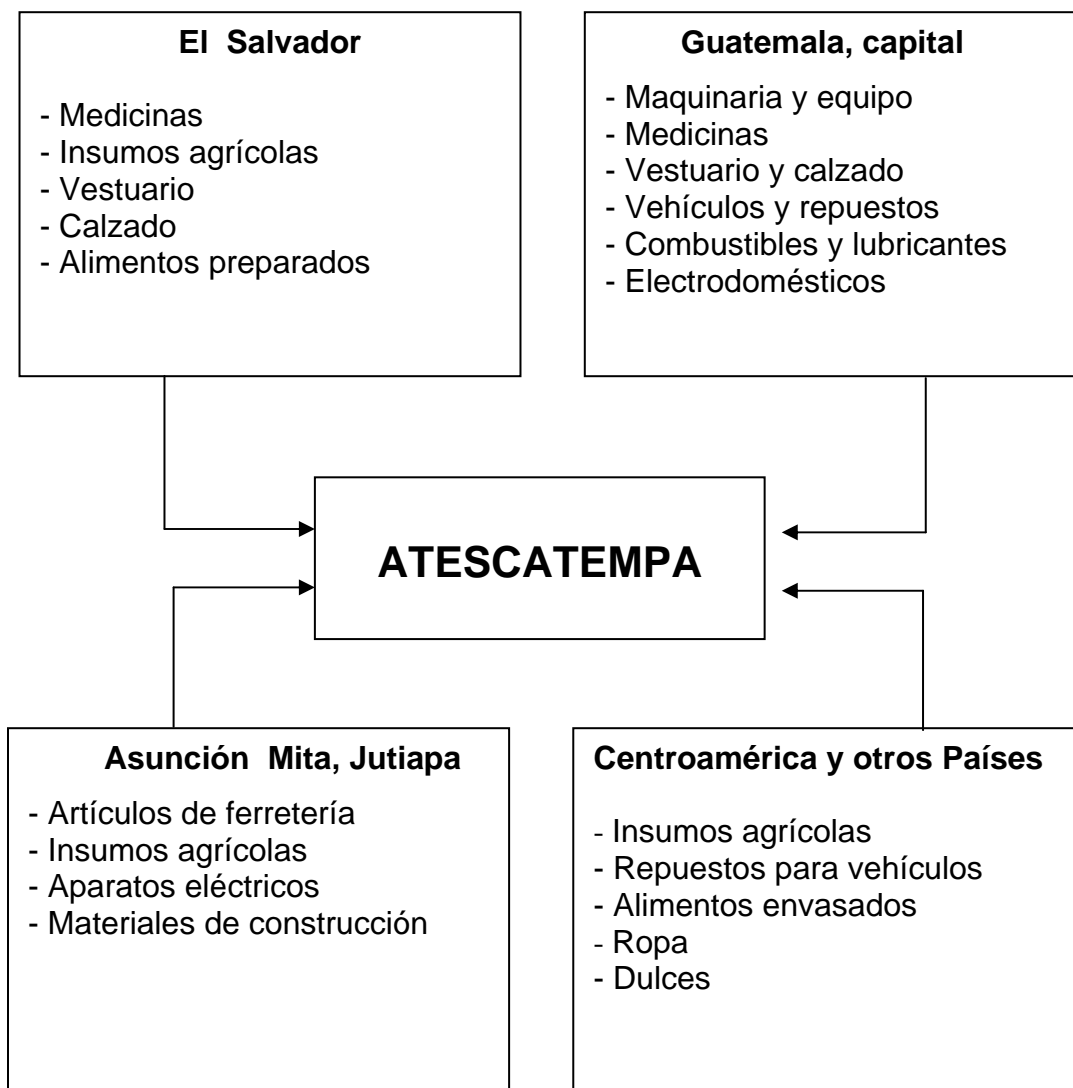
El Salvador

- Medicinas
- Insumos agrícolas
- Vestuario
- Calzado
- Alimentos preparados

Guatemala, capital

- Maquinaria y equipo
- Medicinas
- Vestuario y calzado
- Vehículos y repuestos
- Combustibles y lubricantes
- Electrodomésticos

ATESCATEMPA

Asunción Mita, Jutiapa

- Artículos de ferretería
- Insumos agrícolas
- Aparatos eléctricos
- Materiales de construcción

Centroamérica y otros Países

- Insumos agrícolas
- Repuestos para vehículos
- Alimentos envasados
- Ropa
- Dulces